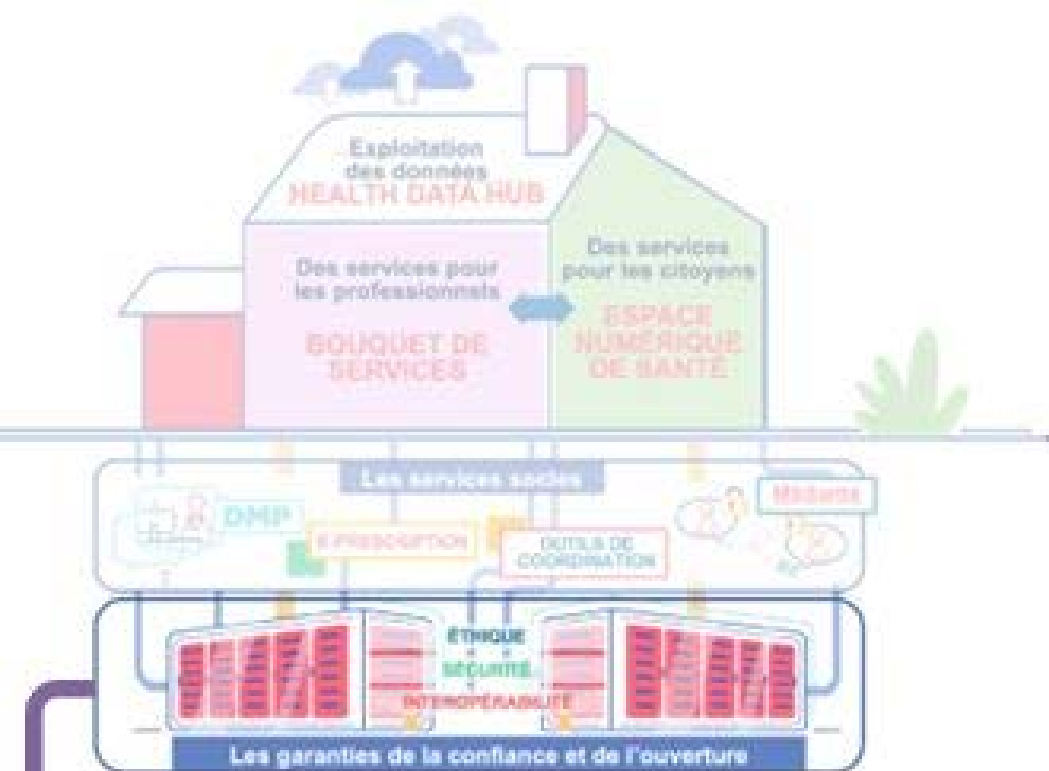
Exploitation des données
HEALTH DATA HUB

Des services pour les professionnels
BOUQUET DE SERVICES

Des services pour les citoyens
ESPACE NUMERIQUE DE SANTÉ

Les services socles

DMP

E-PRESCRIPTION

OUTILS DE COORDINATION

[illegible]

ÉTHIQUE
SÉCURITÉ
INTEROPÉRABILITÉ

Les garanties de la confiance et de l'ouverture